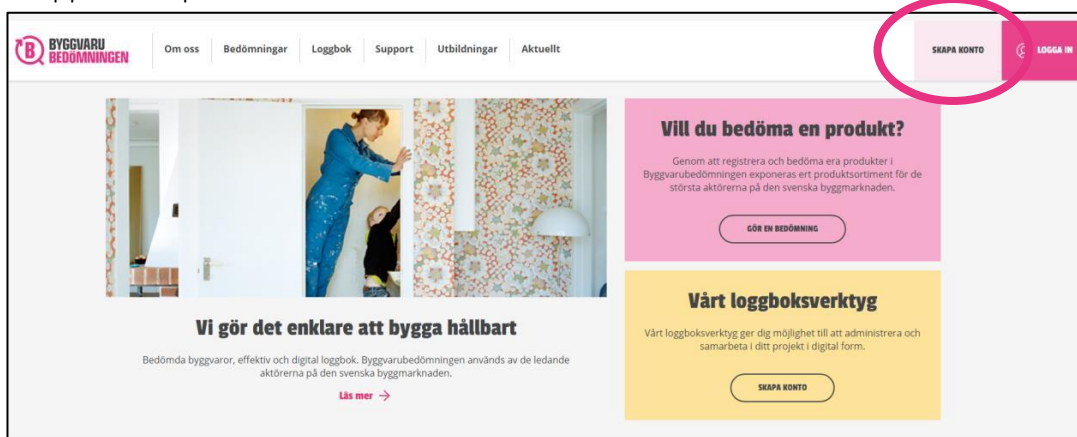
BYGGVARU BEDÖMNINGEN

Om oss | Bedömningar | Loggbok | Support | Utbildningar | Aktuellt

SKAPA KONTO

LOGGA IN

Vill du bedöma en produkt?

Genom att registrera och bedöma era produkter i Byggvarubedömningen exponeras ert produktsortiment för de största aktörerna på den svenska byggmarknaden.

GÖR EN BEDÖMNING

Vi gör det enklare att bygga hållbart

Bedömda byggvaror, effektiv och digital loggbok. Byggvarubedömningen används av de ledande aktörerna på den svenska byggmarknaden.

Läs mer →

Vårt loggboksverktyg

Vårt loggboksverktyg ger dig möjlighet till att administrera och samarbeta i ditt projekt i digital form.

SKAPA KONTO